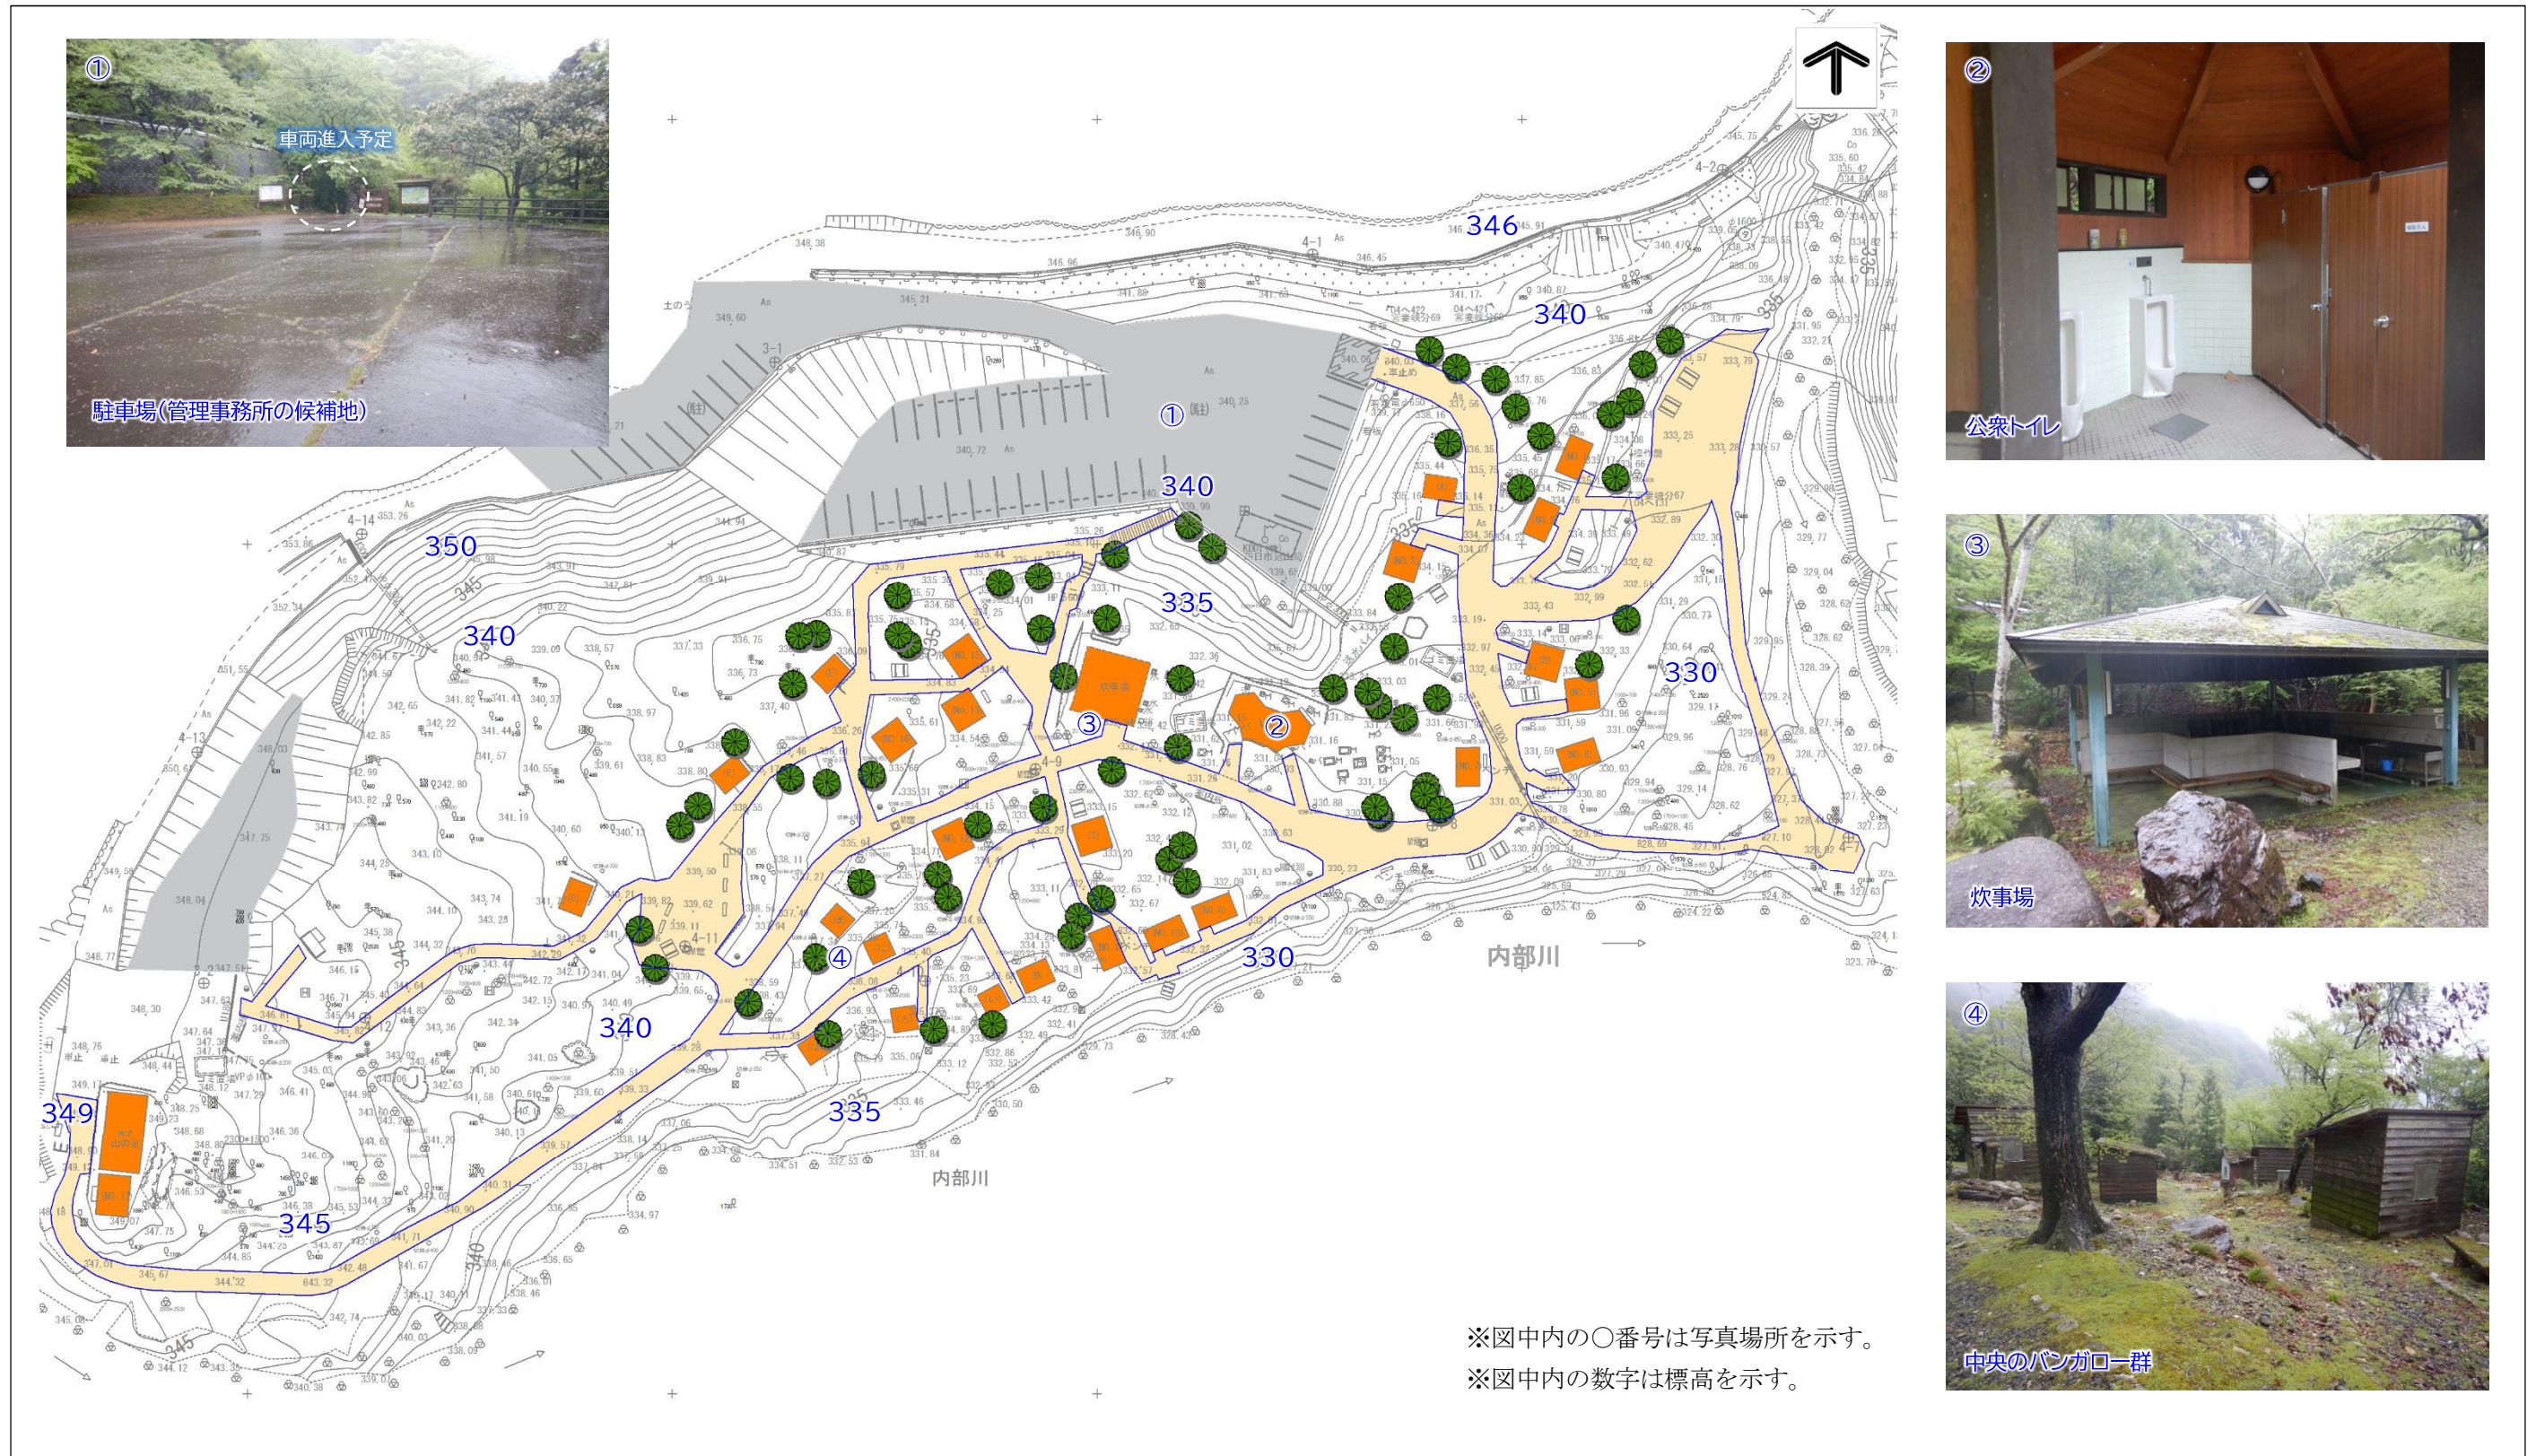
①
車両進入予定
駐車場(管理事務所の候補地)

346
340
①
340
350
335
340
③
②
330
④
340
330
内部川
335
349
345
内部川

※図中内の〇番号は写真場所を示す。
※図中内の数字は標高を示す。

②
公衆トイレ

③
炊事場

④
中央のバンガロー群